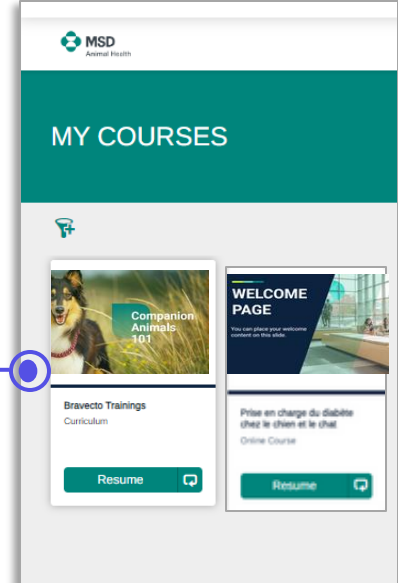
MSD
Animal Health

MY COURSES

Companion Animals 101

Bravecto Trainings
Curriculum

Resume

WELCOME PAGE
You can place your welcome content on this slide.

Prise en charge du diabète chez le chien et le chat
Online Course

Resume